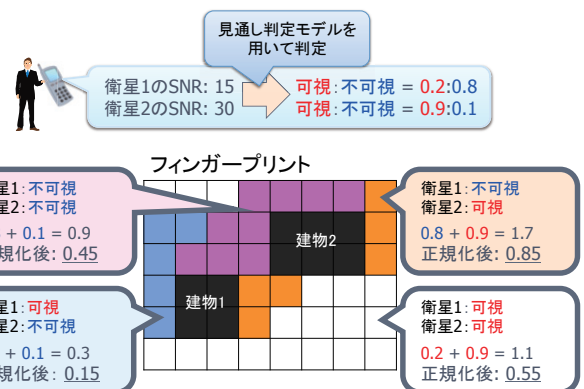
見通し判定モデルを用いて判定

衛星1のSNR: 15
衛星2のSNR: 30

可視:不可視 = 0.2:0.8
可視:不可視 = 0.9:0.1

フィンガープリント

星1: 不可視
星2: 不可視
+ 0.1 = 0.9
規化後: 0.45

衛星1: 不可視
衛星2: 可視
0.8 + 0.9 = 1.7
正規化後: 0.85

建物2

建物1

星1: 可視
星2: 不可視
+ 0.1 = 0.3
規化後: 0.15

衛星1: 可視
衛星2: 可視
0.2 + 0.9 = 1.1
正規化後: 0.55